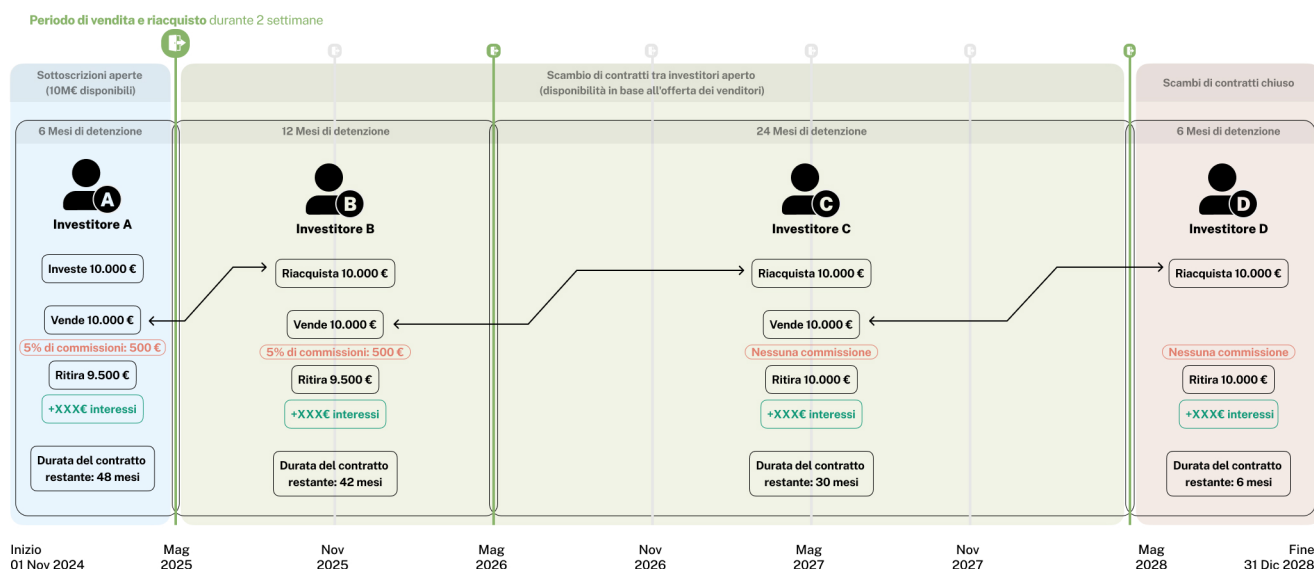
Periodo di vendita e riacquisto durante 2 settimane

Sottoscrizioni aperte
(10M€ disponibili)

Scambio di contratti tra investitori aperto
(disponibilità in base all'offerta dei venditori)

Scambi di contratti chiuso

6 Mesi di detenzione

A
Investitore A

Investe 10.000 €

Vende 10.000 €

5% di commissioni: 500 €

Ritira 9.500 €

+XXX€ interessi

Durata del contratto restante: 48 mesi

12 Mesi di detenzione

B
Investitore B

Riacquista 10.000 €

Vende 10.000 €

5% di commissioni: 500 €

Ritira 9.500 €

+XXX€ interessi

Durata del contratto restante: 42 mesi

24 Mesi di detenzione

C
Investitore C

Riacquista 10.000 €

Vende 10.000 €

Nessuna commissione

Ritira 10.000 €

+XXX€ interessi

Durata del contratto restante: 30 mesi

6 Mesi di detenzione

D
Investitore D

Riacquista 10.000 €

Nessuna commissione

Ritira 10.000 €

+XXX€ interessi

Durata del contratto restante: 6 mesi

Inizio
01 Nov 2024

Mag
2025

Nov
2025

Mag
2026

Nov
2026

Mag
2027

Nov
2027

Mag
2028

Fine
31 Dic 2028